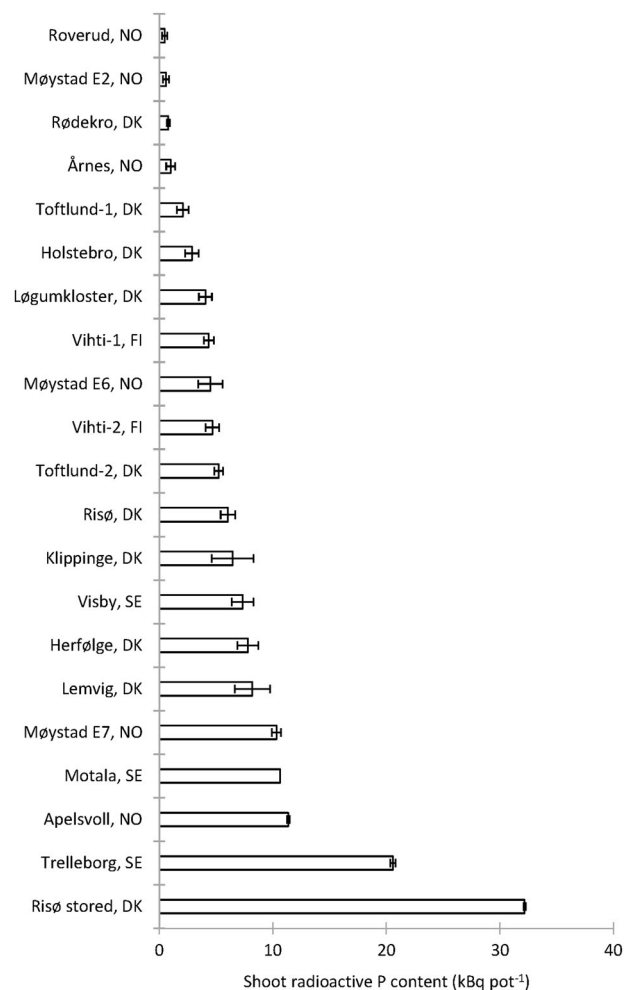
Roverud, NO
Møystad E2, NO
Rødekro, DK
Årnes, NO
Toftlund-1, DK
Holstebro, DK
Løgumkloster, DK
Vihti-1, FI
Møystad E6, NO
Vihti-2, FI
Toftlund-2, DK
Risø, DK
Klippinge, DK
Visby, SE
Herfølge, DK
Lemvig, DK
Møystad E7, NO
Motala, SE
Apelsvoll, NO
Trelleborg, SE
Risø stored, DK

0
10
20
30
40

Shoot radioactive P content (kBq pot$^{-1}$)